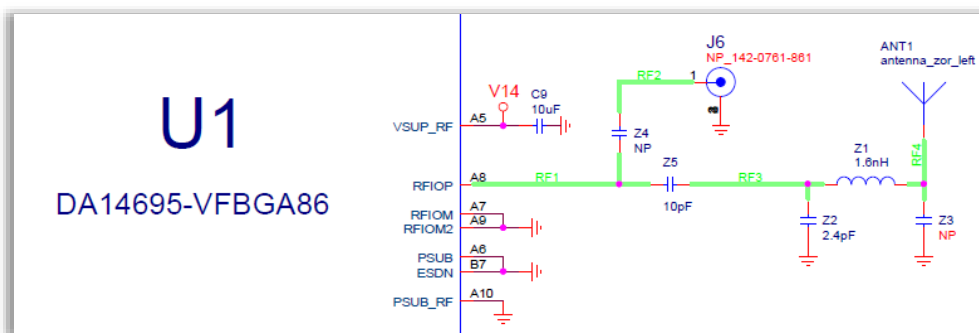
U1

DA14695-VFBGA86

VSUP_RF
RFIOP
RFIOM
RFIOM2
PSUB
ESDN
PSUB_RF

A5
A8
A7
A9
A6
B7
A10

V14
C9
10uF

RF2
RF1
RF3
RF4

1
J6
NP_142-0761-861

Z4
NP

Z5
10pF

Z1
1.6nH

Z2
2.4pF

ANT1
antenna_zor_left

Z3
NP